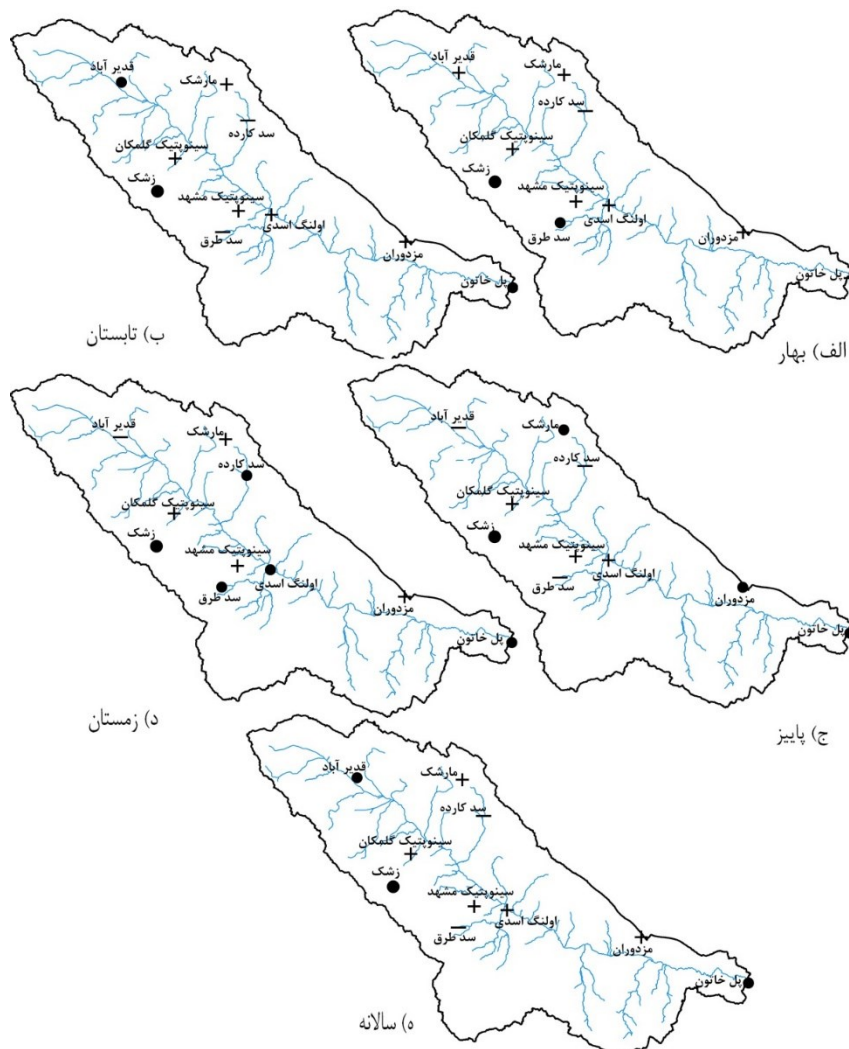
قدیر آباد
مارشک
سد کارده
سینوپتیک گلمکان
زشک
سینوپتیک مشهد
اولنگ اسدی
سد طرق
مزدوران
پل خاتون
الف) بهار

قدیر آباد
مارشک
سد کارده
سینوپتیک گلمکان
زشک
سینوپتیک مشهد
اولنگ اسدی
سد طرق
مزدوران
پل خاتون
ب) تابستان

قدیر آباد
مارشک
سد کارده
سینوپتیک گلمکان
زشک
سینوپتیک مشهد
اولنگ اسدی
سد طرق
مزدوران
پل خاتون
ج) پاییز

قدیر آباد
مارشک
سد کارده
سینوپتیک گلمکان
زشک
سینوپتیک مشهد
اولنگ اسدی
سد طرق
مزدوران
پل خاتون
د) زمستان

قدیر آباد
مارشک
سد کارده
سینوپتیک گلمکان
زشک
سینوپتیک مشهد
اولنگ اسدی
سد طرق
مزدوران
پل خاتون
ه) سالانه